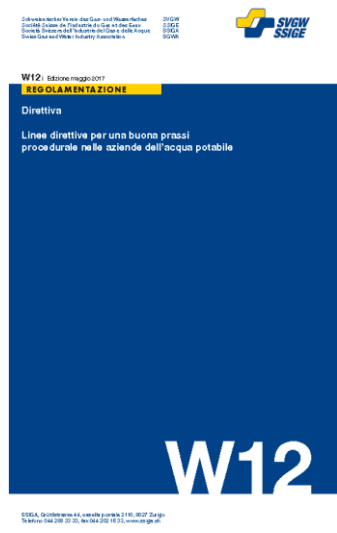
Schweizerischer Verein des Gas- und Wasserfaches SVGW
Société Suisse de l'Industrie du Gaz et des Eaux SSIGE
Società Svizzera dell'Industria del Gas e delle Acque SSIGA
Swiss Gas and Water Industry Association SGWA

SVGW SSIGE

W12 | Edizione maggio 2017

REGOLAMENTAZIONE

Direttiva

Linee direttive per una buona prassi procedurale nelle aziende dell'acqua potabile

W12

SSIGA, Grütlistrasse 44, casella postale 2110, 8027 Zurigo
Telefono 044 288 33 33, fax 044 202 16 33, www.ssiga.ch